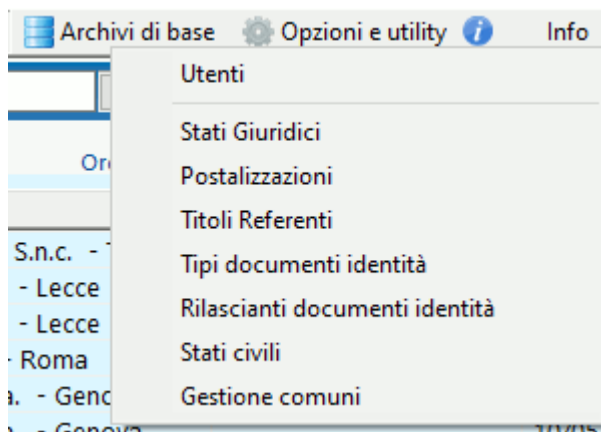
Archivi di base Opzioni e utility Info

Utenti

Stati Giuridici
Postalizzazioni
Titoli Referenti
Tipi documenti identità
Rilascianti documenti identità
Stati civili
Gestione comuni

Or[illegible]

S.n.c. - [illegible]
- Lecce
- Lecce
- Roma
a. - Genc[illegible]
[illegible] - Genova